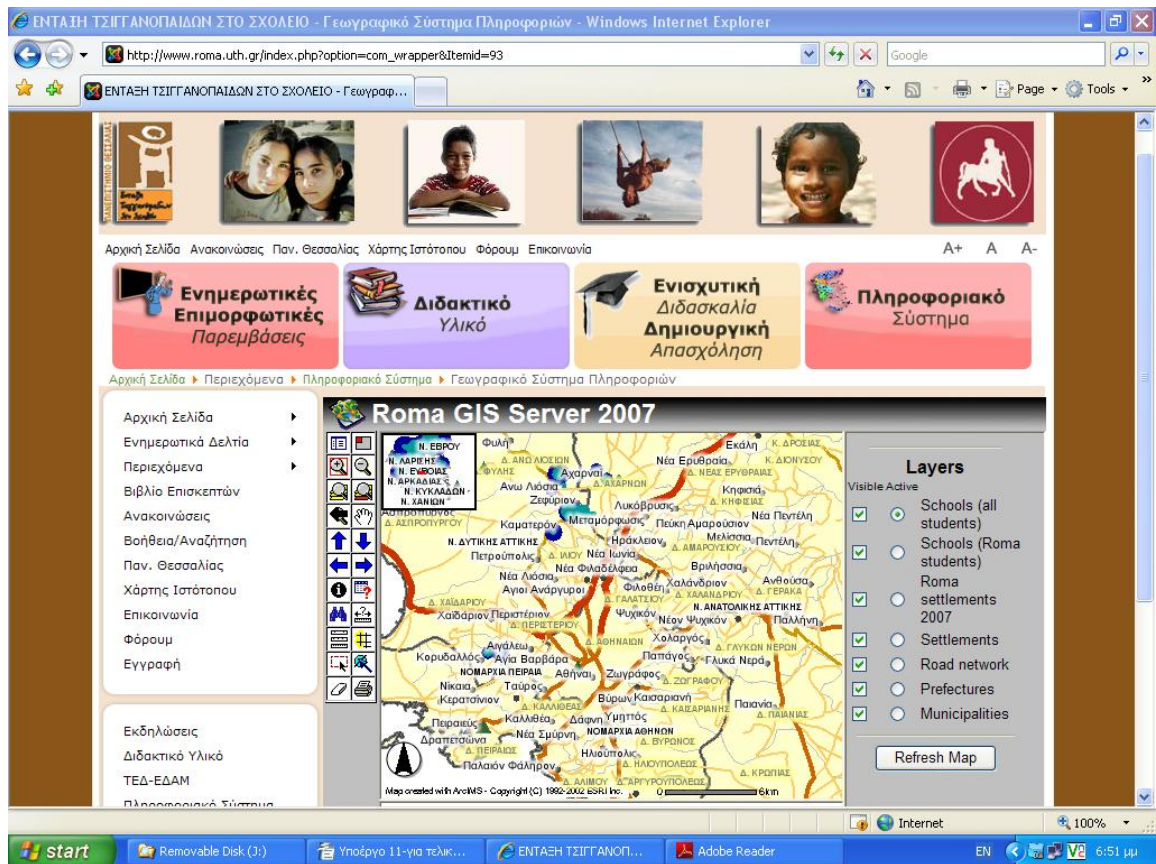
ΕΝΤΑΞΗ ΤΣΙΓΓΑΝΟΠΑΙΔΩΝ ΣΤΟ ΣΧΟΛΕΙΟ - Γεωγραφικό Σύστημα Πληροφοριών - Windows Internet Explorer

http://www.roma.uth.gr/index.php?option=com_wrapper&Itemid=93

Google

ΕΝΤΑΞΗ ΤΣΙΓΓΑΝΟΠΑΙΔΩΝ ΣΤΟ ΣΧΟΛΕΙΟ - Γεωγραφ...

Page Tools

Αρχική Σελίδα Ανακοινώσεις Παν. Θεσσαλίας Χάρτης Ιστότοπου Φόρουμ Επικοινωνία

A+ A A-

Ενημερωτικές Επιμορφωτικές Παρεμβάσεις

Διδακτικό Υλικό

Ενισχυτική Διδασκαλία Δημιουργική Απασχόληση

Πληροφοριακό Σύστημα

Αρχική Σελίδα ▸ Περιεχόμενα ▸ Πληροφοριακό Σύστημα ▸ Γεωγραφικό Σύστημα Πληροφοριών

Αρχική Σελίδα
Ενημερωτικά Δελτία
Περιεχόμενα
Βιβλίο Επισκεπτών
Ανακοινώσεις
Βοήθεια/Αναζήτηση
Παν. Θεσσαλίας
Χάρτης Ιστότοπου
Επικοινωνία
Φόρουμ
Εγγραφή

Εκδηλώσεις
Διδακτικό Υλικό
ΤΕΔ-ΕΔΑΜ
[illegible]

Roma GIS Server 2007

Ν. ΕΒΡΟΥ Ν. ΛΑΡΙΣΗΣ Ν. ΕΥΒΟΙΑΣ Ν. ΑΡΚΑΔΙΑΣ Ν. ΚΥΚΛΑΔΩΝ Ν. ΧΑΝΙΩΝ
Φυλή Εκάλη Νέα Ερυθραία Αχαρναί Άνω Λιόσια Ζεφύριον Κηφισιά Λυκόβρυσις Μεταμόρφωσις Πεύκη Αμαρούσιον Νέα Πεντέλη Καματερόν Ν. ΔΥΤΙΚΗΣ ΑΤΤΙΚΗΣ Ηράκλειον Μελίσσια Πεντέλη Πετρούπολις Νέα Ιωνία Νέα Φιλαδέλφεια Βριλήσσια Νέα Λιόσια Άγιοι Ανάργυροι Φιλοθέη Χαλάνδριον Ανθούσα Χαϊδάριον Περιστέριον Ψυχικόν Ν. ΑΝΑΤΟΛΙΚΗΣ ΑΤΤΙΚΗΣ Νέον Ψυχικόν Παλλήνη Χολαργός Αιγάλεω Κορυδαλλός Αγία Βαρβάρα Παπάγος Γλυκά Νερά ΝΟΜΑΡΧΙΑ ΠΕΙΡΑΙΑ Αθήναι Ζωγράφος Νίκαια Ταύρος Βύρων Καισαριανή Κερατσίνιον Παιανία Πειραιεύς Καλλιθέα Δάφνη Υμηττός Δραπετσώνα Νέα Σμύρνη ΝΟΜΑΡΧΙΑ ΑΘΗΝΩΝ Ηλιούπολις Παλαιόν Φάληρον
Map created with ArcIMS - Copyright (C) 1992-2002 ESRI Inc. 0 6km

Layers
Visible Active
Schools (all students)
Schools (Roma students)
Roma settlements 2007
Settlements
Road network
Prefectures
Municipalities

Refresh Map

Internet 100%

start Removable Disk (J:) Υποέργο 11-για τελικ... ΕΝΤΑΞΗ ΤΣΙΓΓΑΝΟΠ... Adobe Reader EN 6:51 μμ